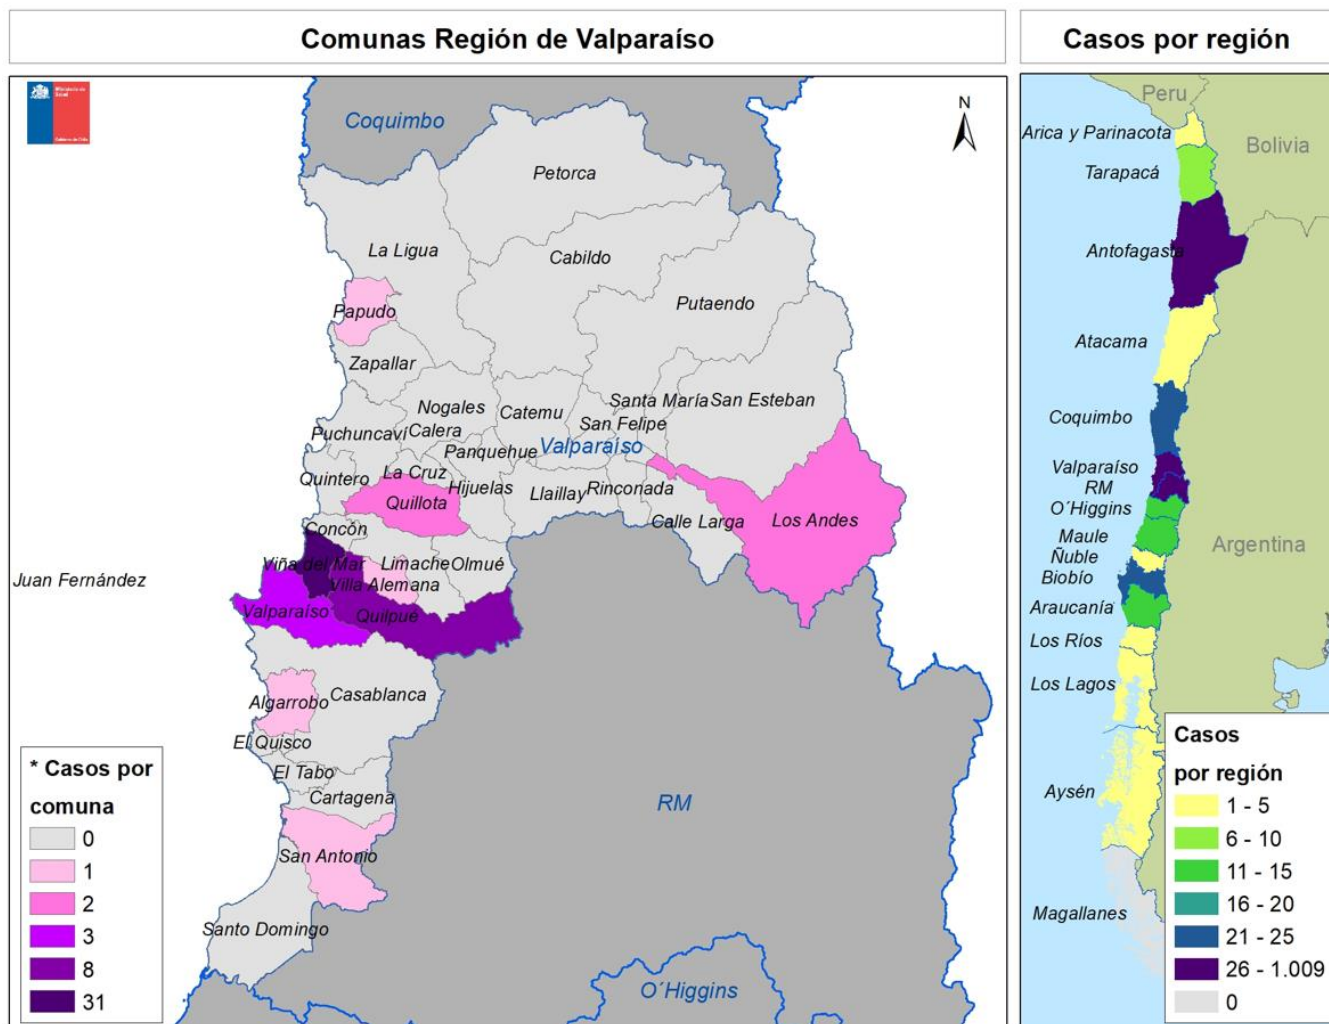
Comunas Región de Valparaíso

Casos por región

Coquimbo
Petorca
La Ligua
Cabildo
Putaendo
Papudo
Zapallar
Nogales
Catemu
Santa María
San Esteban
San Felipe
Puchuncaví
Calera
Panquehue
Valparaíso
Quintero
La Cruz
Quillota
Hijuelas
Llaillay
Rinconada
Calle Larga
Los Andes
Concón
Viña del Mar
Limache
Olmué
Villa Alemana
Juan Fernández
Valparaíso
Quilpue
Algarrobo
Casablanca
El Quisco
El Tabo
Cartagena
RM
San Antonio
Santo Domingo
O´Higgins
N

* Casos por comuna
0
1
2
3
8
31

Peru
Bolivia
Arica y Parinacota
Tarapacá
Antofagasta
Atacama
Coquimbo
Valparaíso
RM
O´Higgins
Maule
Ñuble
Biobío
Araucanía
Los Ríos
Los Lagos
Aysén
Magallanes
Argentina

Casos por región
1 - 5
6 - 10
11 - 15
16 - 20
21 - 25
26 - 1.009
0